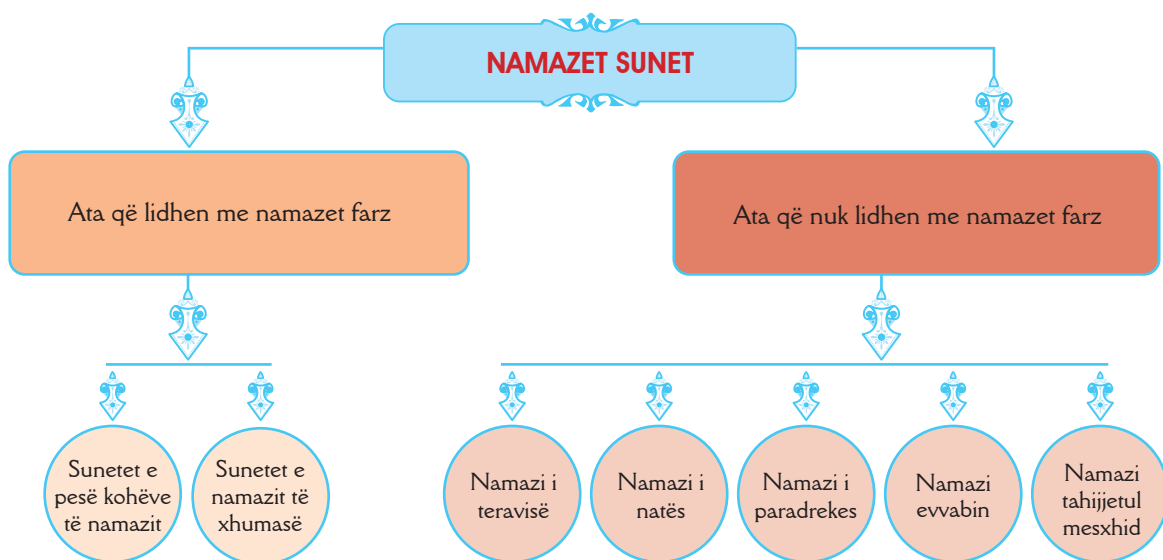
NAMAZET SUNET

Ata që lidhen me namazet farz

Ata që nuk lidhen me namazet farz

Sunetet e pesë kohëve të namazit

Sunetet e namazit të xhumasë

Namazi i teravisë

Namazi i natës

Namazi i paradrekes

Namazi evvabin

Namazi tahijjetul mesxhid